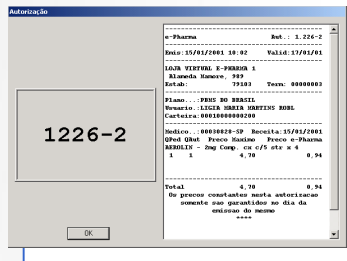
Autorização

1226-2

OK

e-Pharma Aut.: 1.226-2

Emis:15/01/2001 10:02 Valid:17/01/01

LOJA VIRTUAL E-PHARMA 1
Alameda Mamore, 989
Estab: 79103 Term: 00000003

Plano....PBMS DO BRASIL
Usuario..LIGIA MARIA MARTINS ROBL
Carteira:00010000000200

Medico....00030828-SP Receita:15/01/2001
QPed QAut Preco Maximo Preco e-Pharma
BEROLIN - 2mg Comp. cx c/5 str x 4
1 1 4,70 0,94

Total 4,70 0,94
Os precos constantes nesta autorizacao
somente sao garantidos no dia da
emissao do mesmo
****